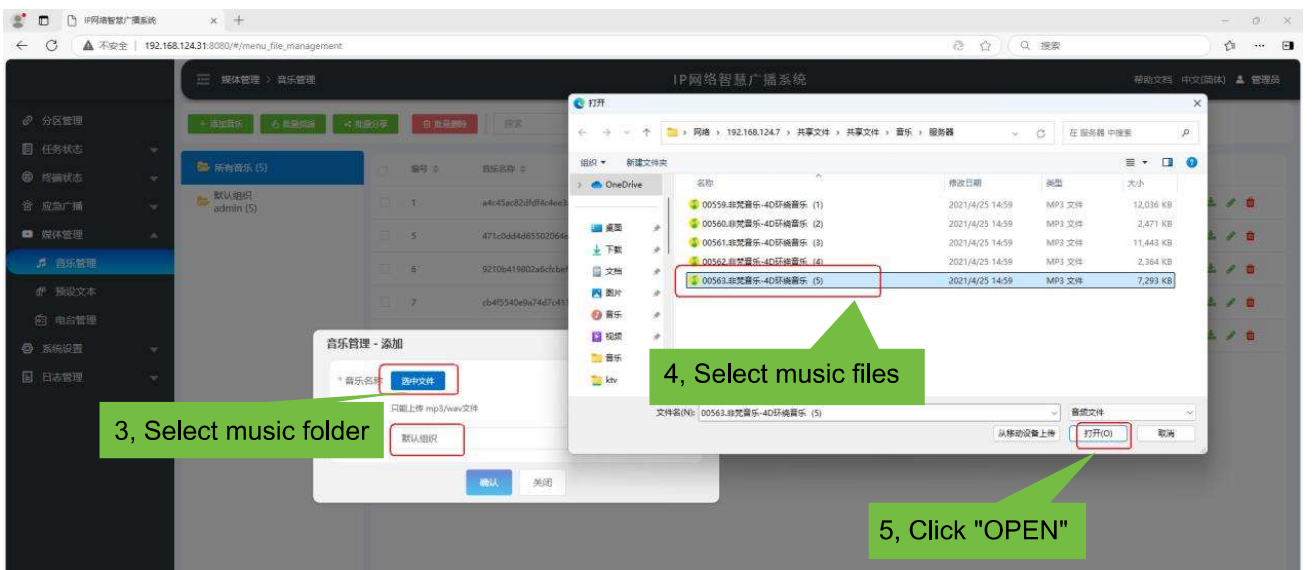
IP网络智慧广播系统 × +

不安全 | 192.168.124.31:8080/#/menu_file_management

Q 搜索

媒体管理 > 音乐管理

IP网络智慧广播系统

帮助文档 中文(简体) 管理员

分区管理
任务状态
终端状态
应急广播
媒体管理
音乐管理
预设文本
电台管理
系统设置
日志管理

+ 添加音乐
批量编辑
批量分享
批量删除
搜索

所有音乐 (5)
默认组织 admin (5)

| | 编号 | 音乐名称 |
|---|---|---|
| | 1 | a4c45ac82dfdf4c4ee3 |
| | 5 | 471c0dd4d65502064 |
| | 6 | 9210b419802a6cfcbe |
| | 7 | cb4f5540e9a74d7c41 |

音乐管理 - 添加
* 音乐名称 选中文件
只能上传 mp3/wav文件
默认组织
确认 关闭

3, Select music folder

打开
> 网络 > 192.168.124.7 > 共享文件 > 共享文件 > 音乐 > 服务器
在 服务器 中搜索
组织 ▾ 新建文件夹
OneDrive
桌面
下载
文档
图片
音乐
视频
音乐
ktv

| 名称 | 修改日期 | 类型 | 大小 |
|---|---|---|---|
| 00559.非梵音乐-4D环绕音乐 (1) | 2021/4/25 14:59 | MP3 文件 | 12,036 KB |
| 00560.非梵音乐-4D环绕音乐 (2) | 2021/4/25 14:59 | MP3 文件 | 2,471 KB |
| 00561.非梵音乐-4D环绕音乐 (3) | 2021/4/25 14:59 | MP3 文件 | 11,443 KB |
| 00562.非梵音乐-4D环绕音乐 (4) | 2021/4/25 14:59 | MP3 文件 | 2,364 KB |
| 00563.非梵音乐-4D环绕音乐 (5) | 2021/4/25 14:59 | MP3 文件 | 7,293 KB |

4, Select music files

文件名(N): 00563.非梵音乐-4D环绕音乐 (5)
音频文件
从移动设备上传
打开(O)
取消

5, Click "OPEN"